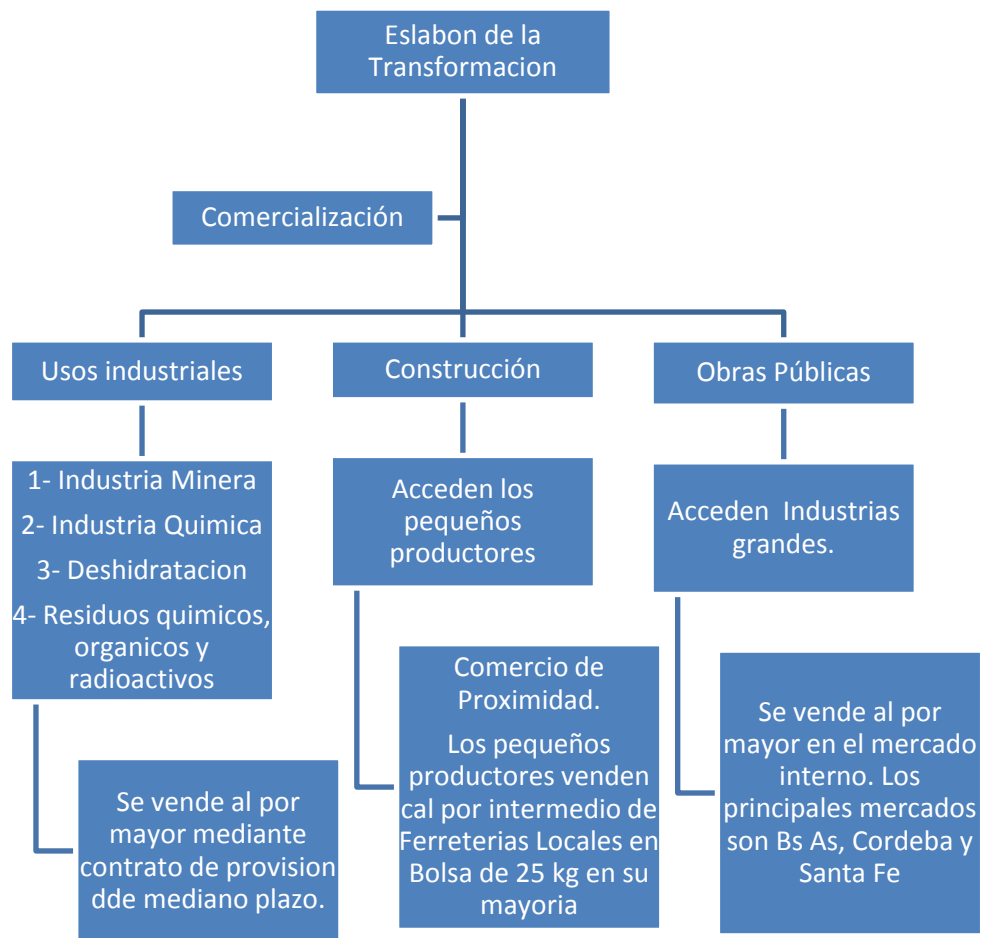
Eslabon de la Transformacion

Comercialización

Usos industriales

Construcción

Obras Públicas

1- Industria Minera
2- Industria Quimica
3- Deshidratacion
4- Residuos quimicos, organicos y radioactivos

Acceden los pequeños productores

Acceden Industrias grandes.

Se vende al por mayor mediante contrato de provision dde mediano plazo.

Comercio de Proximidad.
Los pequeños productores venden cal por intermedio de Ferreterias Locales en Bolsa de 25 kg en su mayoria

Se vende al por mayor en el mercado interno. Los principales mercados son Bs As, Cordeba y Santa Fe